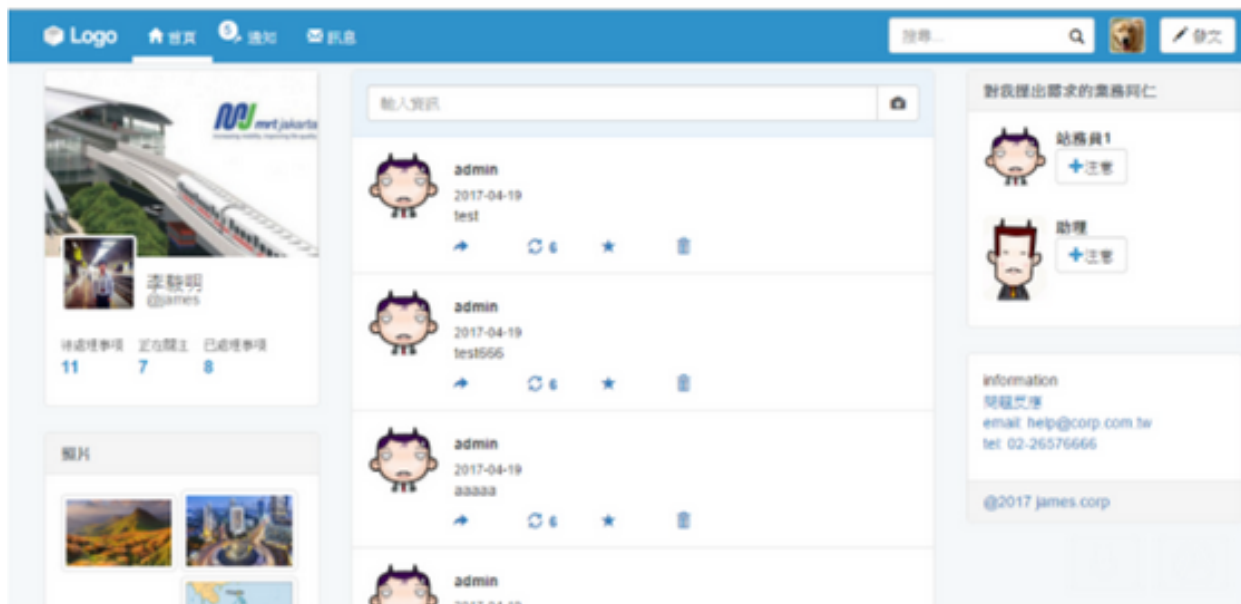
Logo 首頁 5 通知 訊息

搜尋...

發文

mrt jakarta

李駿明
@james

待處理事項 11
正在關注 7
已處理事項 8

照片

輸入資訊

admin
2017-04-19
test
6

admin
2017-04-19
test666
6

admin
2017-04-19
aaaaa
6

admin
2017-04-19

對我提出需求的業務同仁

站務員1
+注意

助理
+注意

information
問題反應
email: help@corp.com.tw
tel: 02-26576666

@2017 james.corp